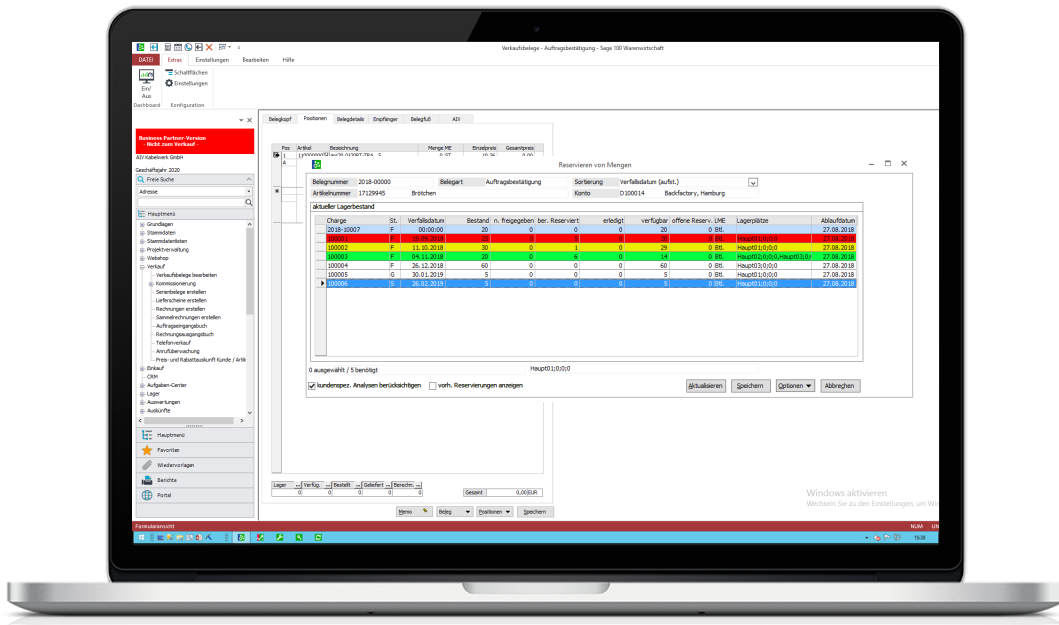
Verkaufsbelege - Auftragsbestätigung - Sage 100 Warenwirtschaft

DATEI Extras Einstellungen Bearbeiten Hilfe

Ein/Aus Schaltflächen Einstellungen

Dashboard Konfiguration

Business Partner-Version
- Nicht zum Verkauf -

AIV Kabelwerk GmbH

Geschäftsjahr 2020

Freie Suche

Adresse

Hauptmenü

Grundlagen
Stammdaten
Stammdatenlisten
Projektverwaltung
Webshop
Verkauf
Verkaufsbelege bearbeiten
Kommissionierung
Serienbelege erstellen
Lieferscheine erstellen
Rechnungen erstellen
Sammelrechnungen erstellen
Auftragseingangsbuch
Rechnungsausgangsbuch
Telefonverkauf
Anrufüberwachung
Preis- und Rabattauskunft Kunde / Artik
Einkauf
CRM
Aufgaben-Center
Lager
Auswertungen
Auskünfte

Hauptmenü
Favoriten
Wiedervorlagen
Berichte
Portal

Belegkopf Positionen Belegdetails Empfänger Belegfuß AIV

Pos Artikel Bezeichnung Menge ME Einzelpreis Gesamtpreis

Reservieren von Mengen

| Belegnummer | 2018-00000 | Belegart | Auftragsbestätigung | Sortierung | Verfallsdatum (aufst.) |
|---|---|---|---|---|---|
| Artikelnummer | 17129945 | Brötchen | | Konto | D100014 Backfactory, Hamburg |

aktueller Lagerbestand

| Charge | St. | Verfallsdatum | Bestand | n. freigegeben | ber. Reserviert | erledigt | verfügbar | offene Reserv. | LME | Lagerplätze | Ablaufdatum |
|---|---|---|---|---|---|---|---|---|---|---|---|
| 2018-10007 | F | 00:00:00 | 20 | 0 | 0 | 0 | 20 | 0 | Btl. | Haupt01;0;0;0 | 27.08.2018 |
| 100001 | F | 19.09.2018 | 20 | 0 | 0 | 0 | 20 | 0 | Btl. | Haupt01;0;0;0 | 27.08.2018 |
| 100002 | F | 11.10.2018 | 30 | 0 | 1 | 0 | 29 | 0 | Btl. | Haupt01;0;0;0 | 27.08.2018 |
| 100003 | F | 04.11.2018 | 20 | 0 | 6 | 0 | 14 | 0 | Btl. | Haupt02;0;0,Haupt03;0; | 27.08.2018 |
| 100004 | F | 26.12.2018 | 60 | 0 | 0 | 0 | 60 | 0 | Btl. | Haupt03;0;0;0 | 27.08.2018 |
| 100005 | F | 30.01.2019 | 5 | 0 | 0 | 0 | 5 | 0 | Btl. | Haupt01;0;0;0 | 27.08.2018 |
| 100006 | S | 26.02.2019 | 5 | 0 | 0 | 0 | 5 | 0 | Btl. | Haupt01;0;0;0 | 27.08.2018 |

0 ausgewählt / 5 benötigt Haupt01;0;0;0

kundenspez. Analysen berücksichtigen vorh. Reservierungen anzeigen Aktualisieren Speichern Optionen Abbrechen

Lager Verfüg. Bestellt Geliefert Berechn. Gesamt 0,00 EUR

Menü Beleg Positionen Speichern

Windows aktivieren
Wechseln Sie zu den Einstellungen, um Wi

Formularansicht NUM

15:38